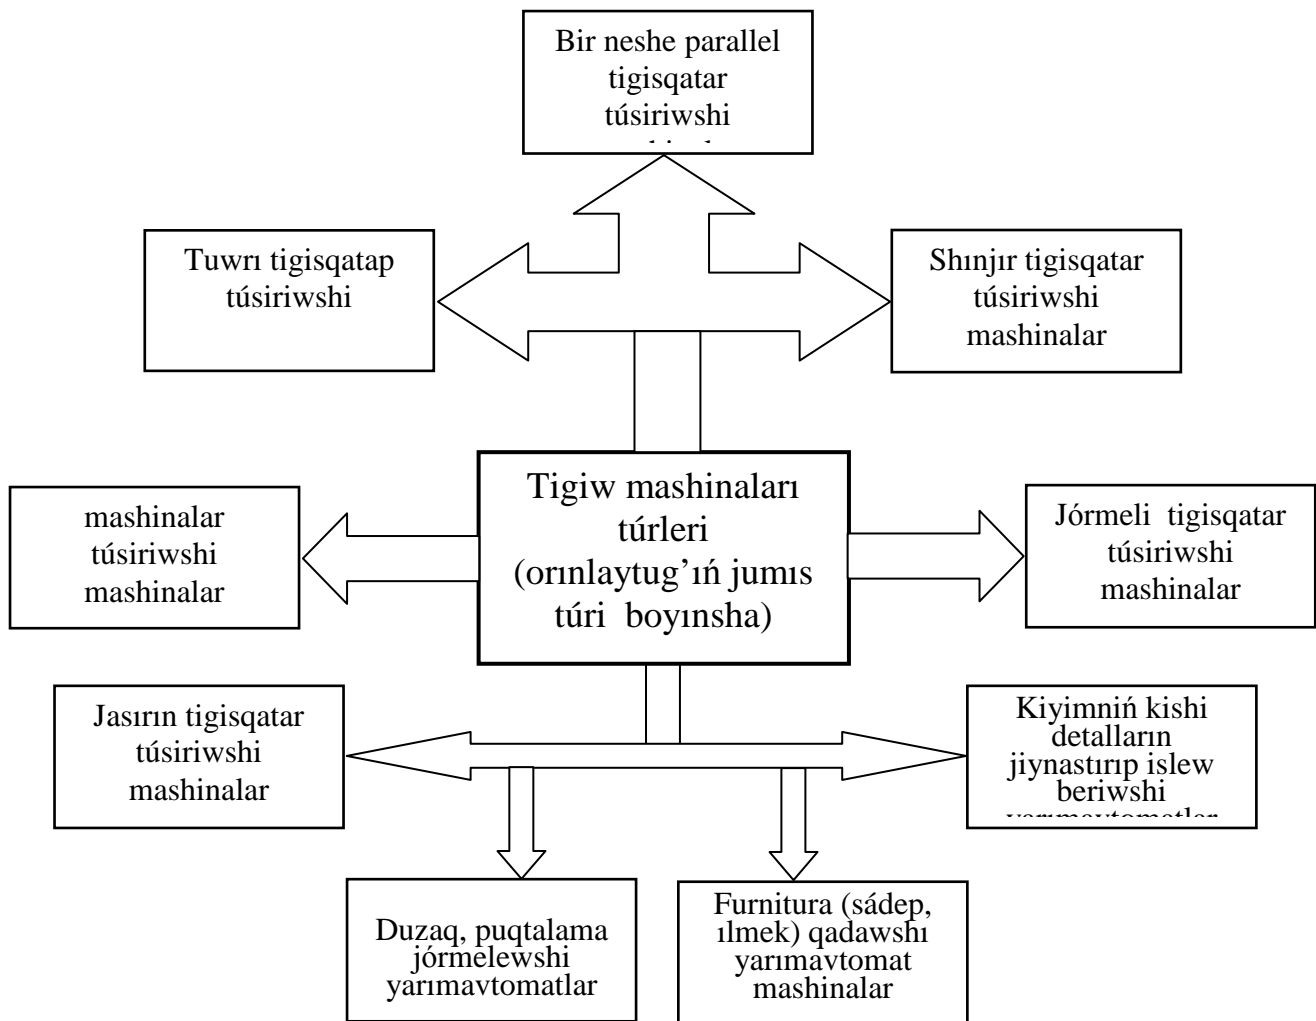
Bir neshe parallel tigisqatar túsiriwshi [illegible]

Tuwrı tigisqatap túsiriwshi

Shınjır tigisqatar túsiriwshi mashinalar

mashinalar túsiriwshi mashinalar

Tigiw mashinaları túrleri (orınlaytug'ıń jumıs túri boyınsha)

Jórmeli tigisqatar túsiriwshi mashinalar

Jasırın tigisqatar túsiriwshi mashinalar

Kiyimniń kishi detalların jiynastırıp islew beriwshi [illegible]

Duzaq, puqtalama jórmelewshi yarımavtomatlar

Furnitura (sádep, ılmek) qadawshı yarımavtomat mashinalar